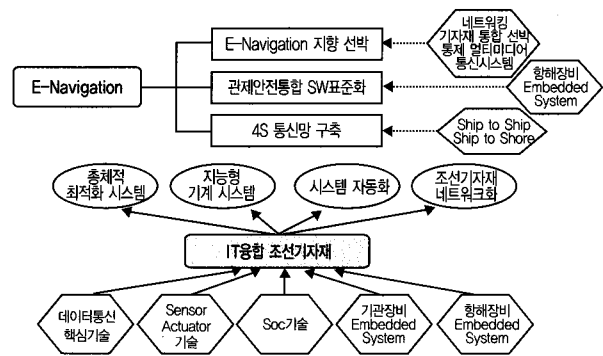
E-Navigation

E-Navigation 지향 선박

관제안전통합 SW표준화

4S 통신망 구축

네트워킹 기자재 통합 선박 통제 멀티미디어 통신시스템

항해장비 Embedded System

Ship to Ship Ship to Shore

총체적 최적화 시스템

지능형 기계 시스템

시스템 자동화

조선기자재 네트워크화

IT융합 조선기자재

데이터통신 핵심기술

Sensor Actuator 기술

Soc기술

기관장비 Embedded System

항해장비 Embedded System